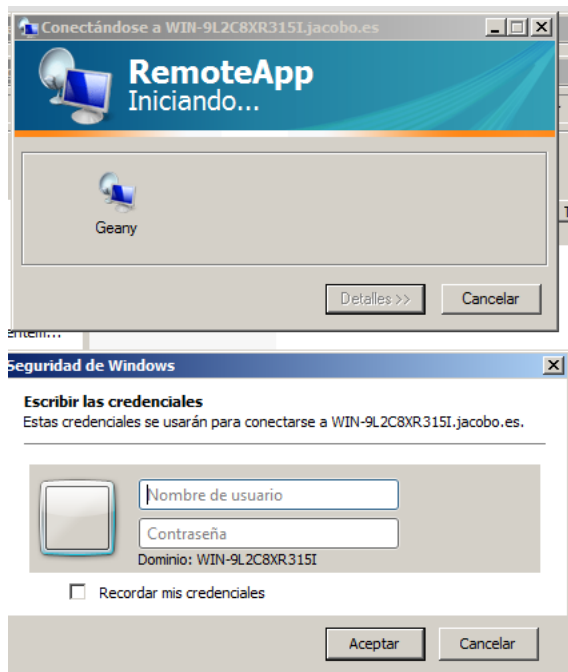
Conectándose a WIN-9L2C8XR315I.jacobo.es

RemoteApp
Iniciando...

Geany

Detalles >>
Cancelar

entem...

Seguridad de Windows

Escribir las credenciales
Estas credenciales se usarán para conectarse a WIN-9L2C8XR315I.jacobo.es.

Nombre de usuario
Contraseña
Dominio: WIN-9L2C8XR315I

Recordar mis credenciales

Aceptar
Cancelar